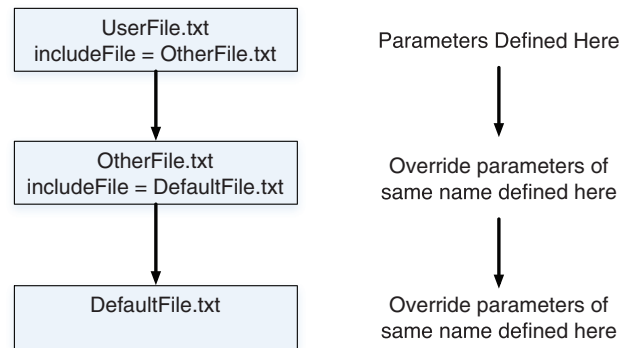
UserFile.txt
includeFile = OtherFile.txt

OtherFile.txt
includeFile = DefaultFile.txt

DefaultFile.txt

Parameters Defined Here

Override parameters of same name defined here

Override parameters of same name defined here